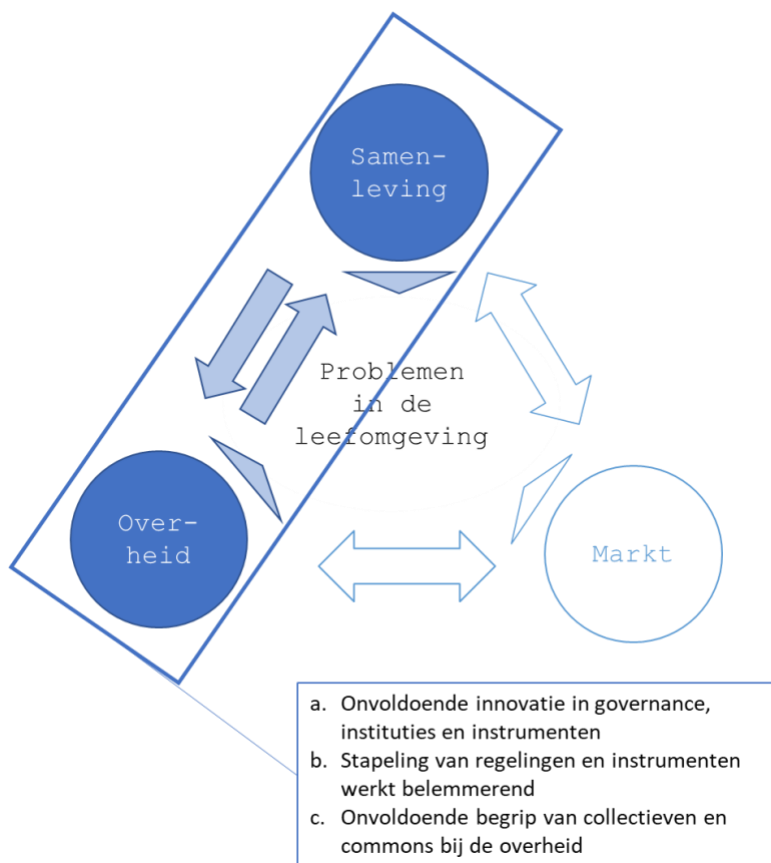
Samen-
leving

Problemen
in de
leefomgeving

Over-
heid

Markt

a. Onvoldoende innovatie in governance, instituties en instrumenten
b. Stapeling van regelingen en instrumenten werkt belemmerend
c. Onvoldoende begrip van collectieven en commons bij de overheid